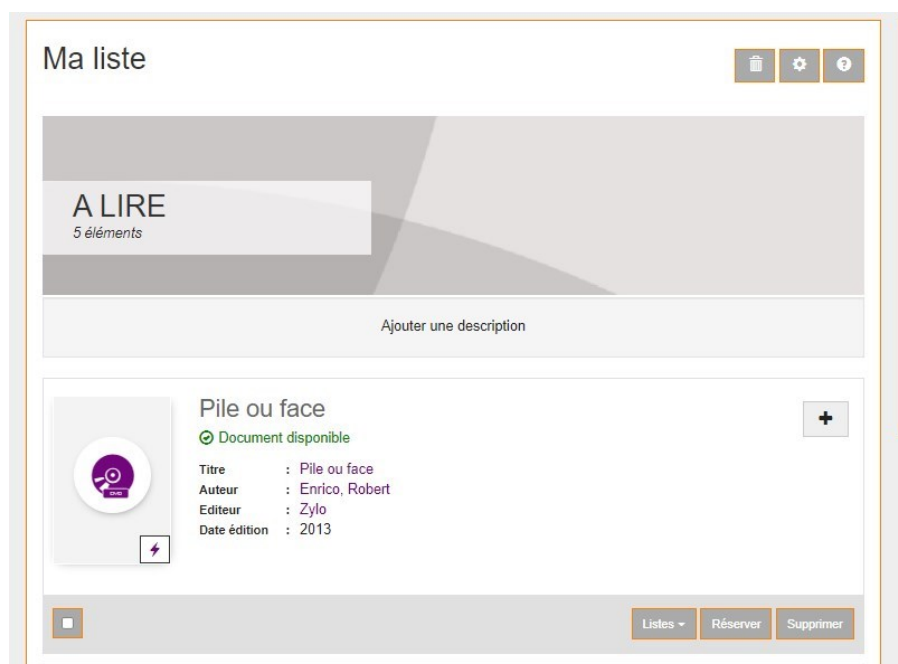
Ma liste

A LIRE
5 éléments

Ajouter une description

Pile ou face
Document disponible

| | |
|---|---|
| Titre | : Pile ou face |
| Auteur | : Enrico, Robert |
| Editeur | : Zylo |
| Date édition | : 2013 |

DVD

Listes Réserver Supprimer